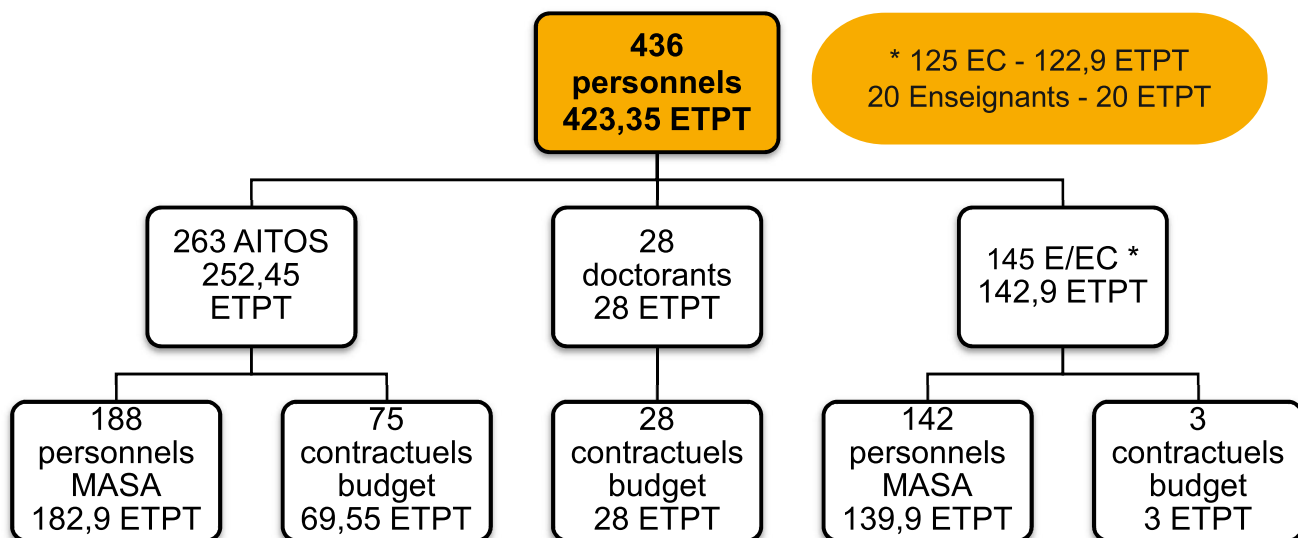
436
personnels
423,35 ETPT

* 125 EC - 122,9 ETPT
20 Enseignants - 20 ETPT

263 AITOS
252,45
ETPT

28
doctorants
28 ETPT

145 E/EC *
142,9 ETPT

188
personnels
MASA
182,9 ETPT

75
contractuels
budget
69,55 ETPT

28
contractuels
budget
28 ETPT

142
personnels
MASA
139,9 ETPT

3
contractuels
budget
3 ETPT